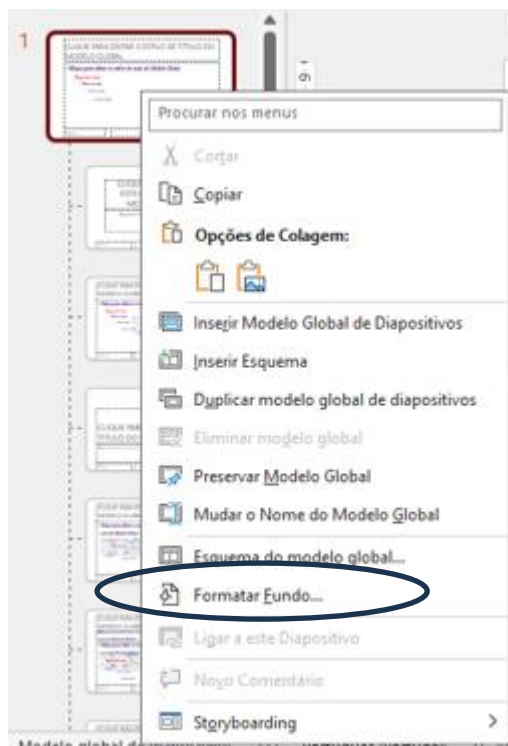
1

CLIQUE PARA EDITAR O ESTILO DE TÍTULO DO MODELO GLOBAL

Procurar nos menus

Cortar

Copiar

Opções de Colagem:

Inserir Modelo Global de Diapositivos

Inserir Esquema

Duplicar modelo global de diapositivos

Eliminar modelo global

Preservar Modelo Global

Mudar o Nome do Modelo Global

Esquema do modelo global...

Formatar Fundo...

Ligar a este Diapositivo

Novo Comentário

Storyboarding

Modelo global d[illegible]